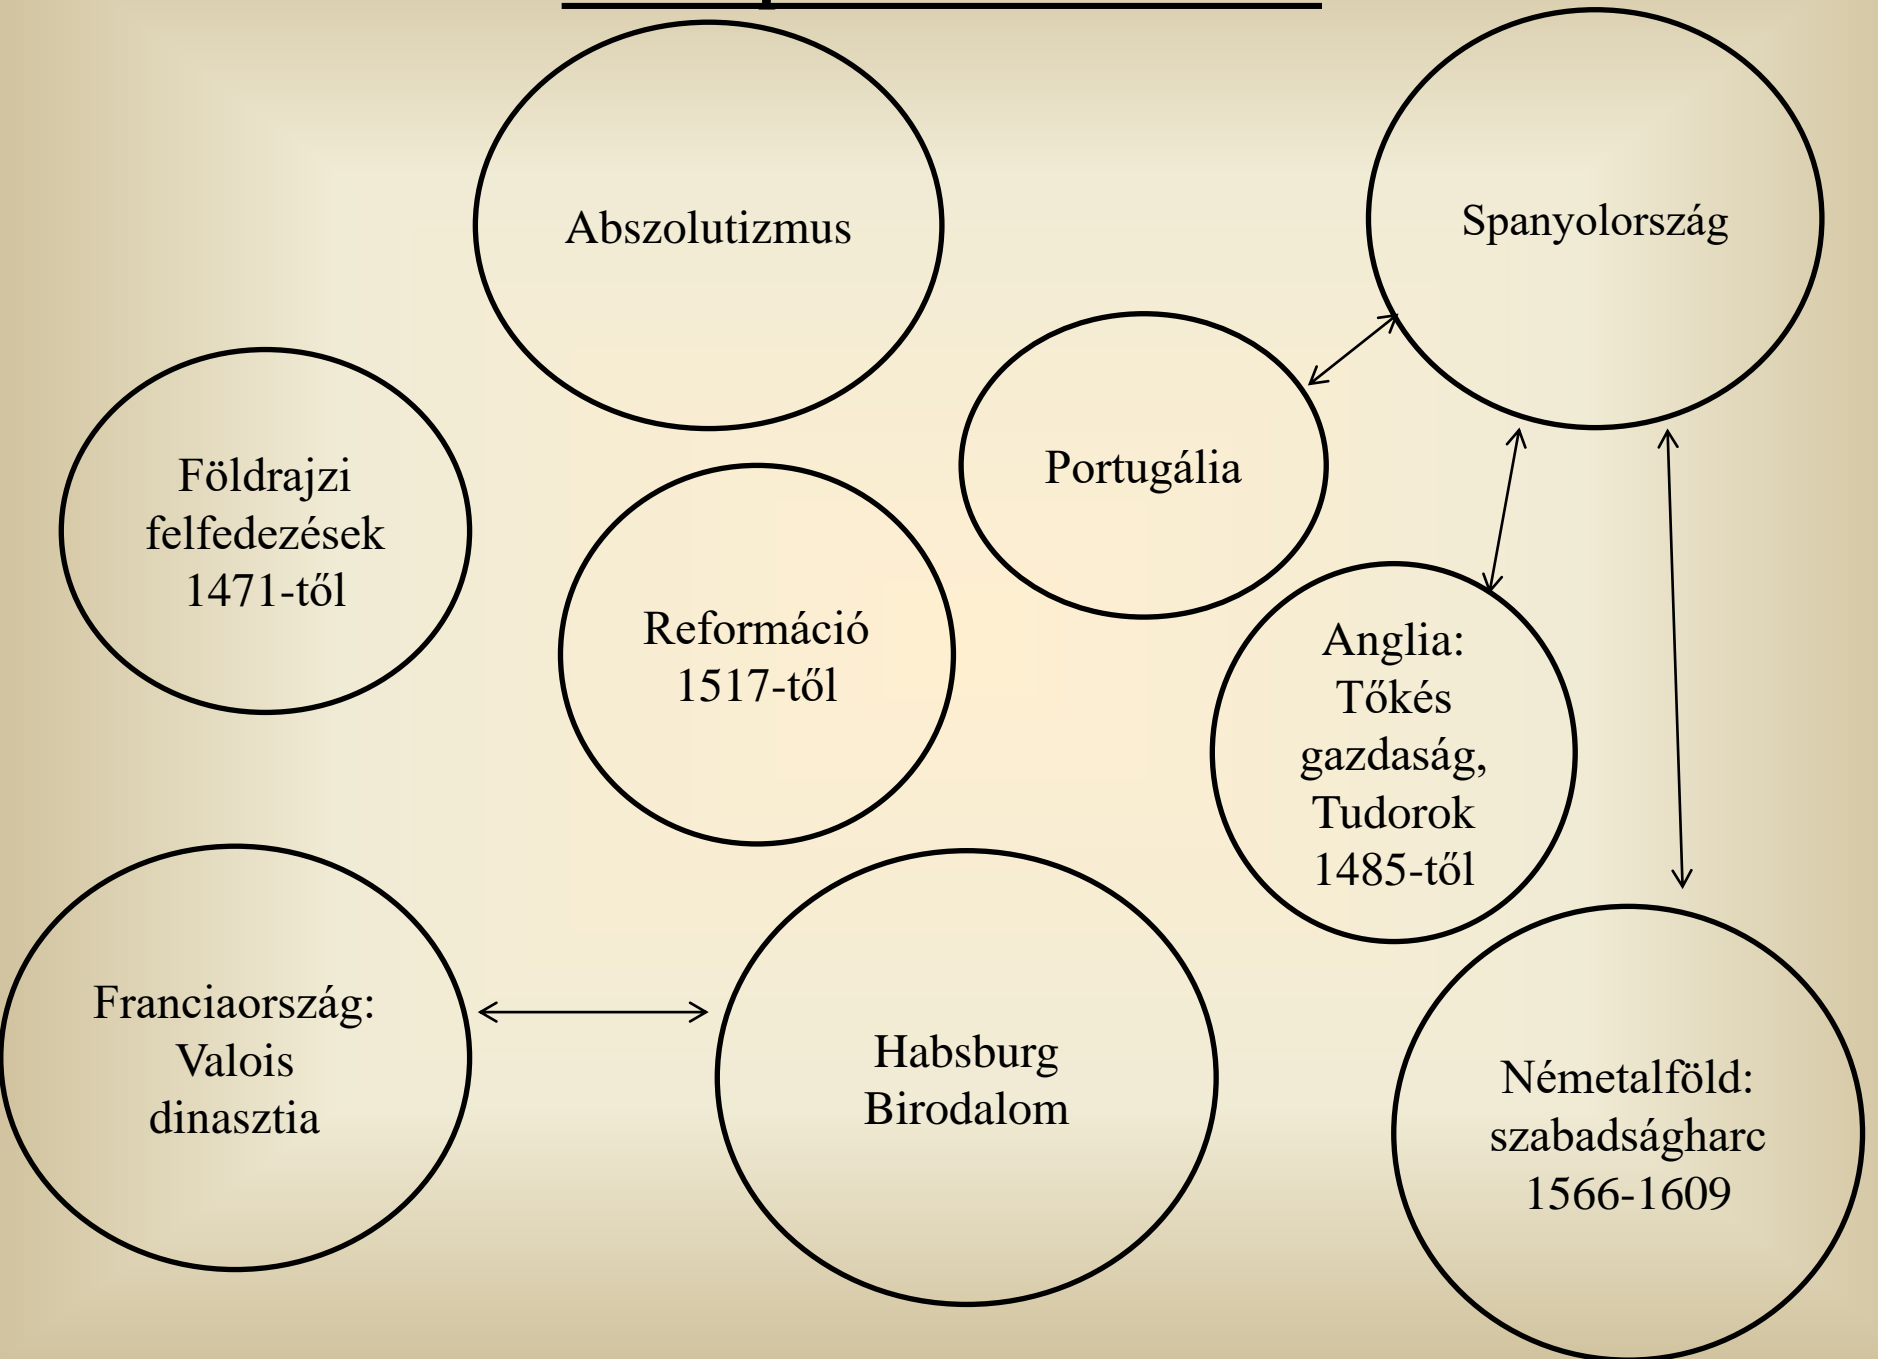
Abszolutizmus

Spanyolország

Portugália

Földrajzi felfedezések 1471-től

Reformáció 1517-től

Anglia: Tőkés gazdaság, Tudorok 1485-től

Franciaország: Valois dinasztia

Habsburg Birodalom

Németalföld: szabadságharc 1566-1609